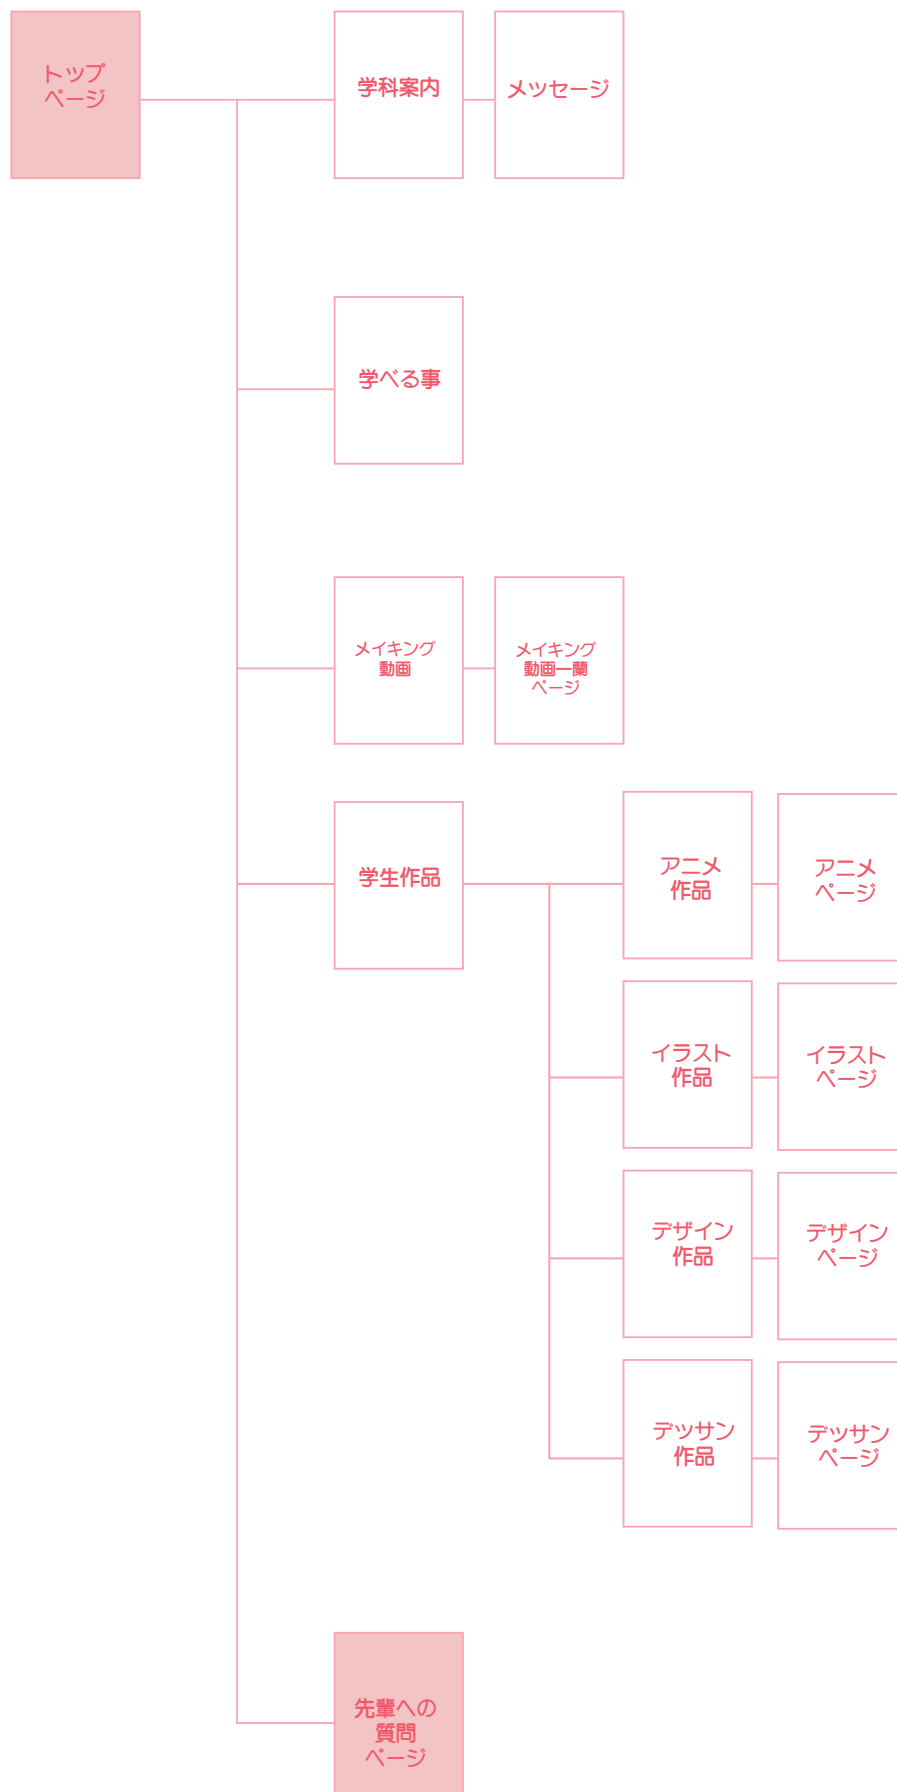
トップ
ページ

学科案内

メッセージ

学べる事

メイキング
動画

メイキング
動画一覧
ページ

学生作品

アニメ
作品

アニメ
ページ

イラスト
作品

イラスト
ページ

デザイン
作品

デザイン
ページ

デッサン
作品

デッサン
ページ

先輩への
質問
ページ